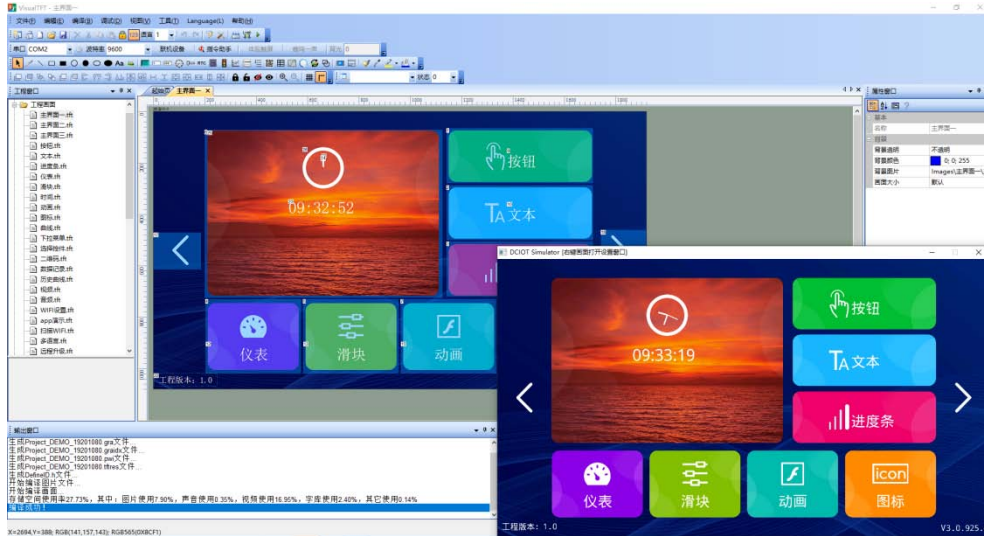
VisualTFT - 主界面一

文件(F) 编辑(E) 编译(B) 调试(C) 视图(V) 工具(T) Language(L) 帮助(H)

画面 1

串口 COM2 波特率 9600 联机设备 指令助手 开始捕获 停止发送 0

状态 0

工程窗口

工程画面
主界面一.shi
主界面二.shi
主界面三.shi
按钮.shi
文本.shi
进度条.shi
仪表.shi
滑块.shi
时间.shi
动画.shi
图标.shi
曲线.shi
下拉菜单.shi
选择控件.shi
二维码.shi
数据记录.shi
历史曲线.shi
视频.shi
蓝牙.shi
WIFI设置.shi
app演示.shi
扫描WIFI.shi
多语言.shi
远程升级.shi

起始页 主界面一

09:32:52
按钮
文本
仪表
滑块
动画
工程版本：1.0

属性窗口
基本
名称 主界面一
背景
背景透明 不透明
背景颜色 0; 0; 255
背景图片 Images\主界面一\
图层大小 默认

DCIOT Simulator [右键菜单打开设置窗口]

09:33:19
按钮
文本
进度条
仪表
滑块
动画
icon
图标
工程版本：1.0
V3.0.925.

输出窗口
生成Project_DEMO_19201080.gra文件...
生成Project_DEMO_19201080.graidx文件...
生成Project_DEMO_19201080.pwi文件...
生成Project_DEMO_19201080.tftres文件...
生成Define0.h文件...
开始编译图片文件...
开始编译画面...
存储空间使用率27.73%，其中：图片使用7.90%，声音使用0.35%，视频使用16.95%，字库使用2.40%，其它使用0.14%
编译成功！

X=2694,Y=388; RGB(141,157,143); RGB565(0X8CF1)